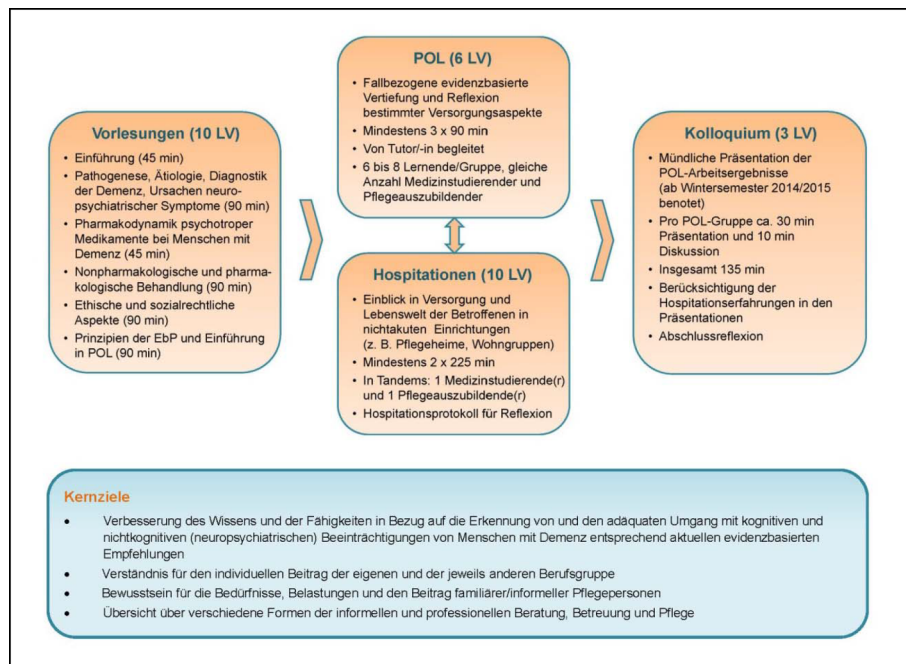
Vorlesungen (10 LV)

- Einführung (45 min)
- Pathogenese, Ätiologie, Diagnostik der Demenz, Ursachen neuropsychiatrischer Symptome (90 min)
- Pharmakodynamik psychotroper Medikamente bei Menschen mit Demenz (45 min)
- Nonpharmakologische und pharmakologische Behandlung (90 min)
- Ethische und sozialrechtliche Aspekte (90 min)
- Prinzipien der EbP und Einführung in POL (90 min)

POL (6 LV)

- Fallbezogene evidenzbasierte Vertiefung und Reflexion bestimmter Versorgungsaspekte
- Mindestens 3 x 90 min
- Von Tutor/-in begleitet
- 6 bis 8 Lernende/Gruppe, gleiche Anzahl Medizinstudierender und Pflegeauszubildender

Hospitationen (10 LV)

- Einblick in Versorgung und Lebenswelt der Betroffenen in nichtakuten Einrichtungen (z. B. Pflegeheime, Wohngruppen)
- Mindestens 2 x 225 min
- In Tandems: 1 Medizinstudierende(r) und 1 Pflegeauszubildende(r)
- Hospitationsprotokoll für Reflexion

Kolloquium (3 LV)

- Mündliche Präsentation der POL-Arbeitsergebnisse (ab Wintersemester 2014/2015 benotet)
- Pro POL-Gruppe ca. 30 min Präsentation und 10 min Diskussion
- Insgesamt 135 min
- Berücksichtigung der Hospitationserfahrungen in den Präsentationen
- Abschlussreflexion

Kernziele

- Verbesserung des Wissens und der Fähigkeiten in Bezug auf die Erkennung von und den adäquaten Umgang mit kognitiven und nichtkognitiven (neuropsychiatrischen) Beeinträchtigungen von Menschen mit Demenz entsprechend aktuellen evidenzbasierten Empfehlungen
- Verständnis für den individuellen Beitrag der eigenen und der jeweils anderen Berufsgruppe
- Bewusstsein für die Bedürfnisse, Belastungen und den Beitrag familiärer/informeller Pflegepersonen
- Übersicht über verschiedene Formen der informellen und professionellen Beratung, Betreuung und Pflege